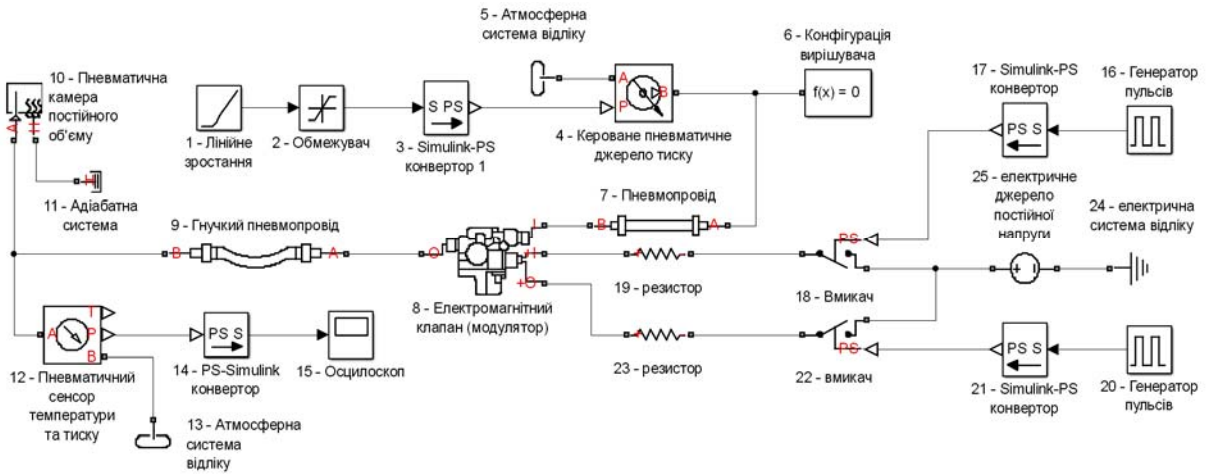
5 - Атмосферна система відліку

6 - Конфігурація вирішувача

10 - Пневматична камера постійного об'єму

17 - Simulink-PS конвертор

16 - Генератор пульсів

A
P
B

f(x) = 0

S PS

PS S

1 - Лінійне зростання

2 - Обмежувач

3 - Simulink-PS конвертор 1

4 - Кероване пневматичне джерело тиску

11 - Адіабатна система

7 - Пневмопровід

25 - електричне джерело постійної напруги

24 - електрична система відліку

9 - Гнучкий пневмопровід

B
A
O
L
I
B
A
PS

8 - Електромагнітний клапан (модулятор)

19 - резистор

18 - Вмикач

T
A
P
B

PS S

12 - Пневматичний сенсор температури та тиску

14 - PS-Simulink конвертор

15 - Осцилоскоп

23 - резистор

22 - вмикач

PS

PS S

21 - Simulink-PS конвертор

20 - Генератор пульсів

13 - Атмосферна система відліку